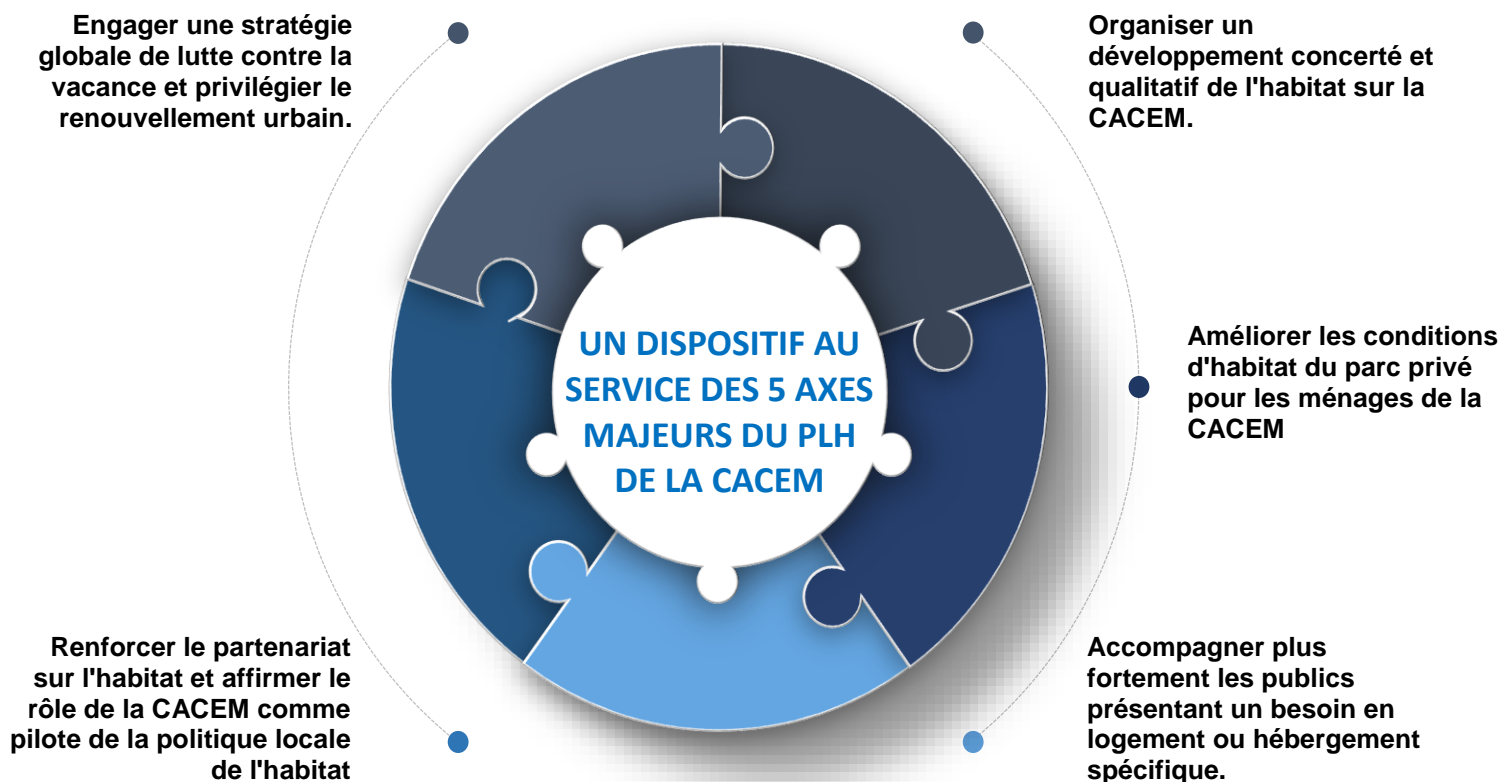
Engager une stratégie globale de lutte contre la vacance et privilégier le renouvellement urbain.

Organiser un développement concerté et qualitatif de l'habitat sur la CACEM.

UN DISPOSITIF AU SERVICE DES 5 AXES MAJEURS DU PLH DE LA CACEM

Améliorer les conditions d'habitat du parc privé pour les ménages de la CACEM

Renforcer le partenariat sur l'habitat et affirmer le rôle de la CACEM comme pilote de la politique locale de l'habitat

Accompagner plus fortement les publics présentant un besoin en logement ou hébergement spécifique.